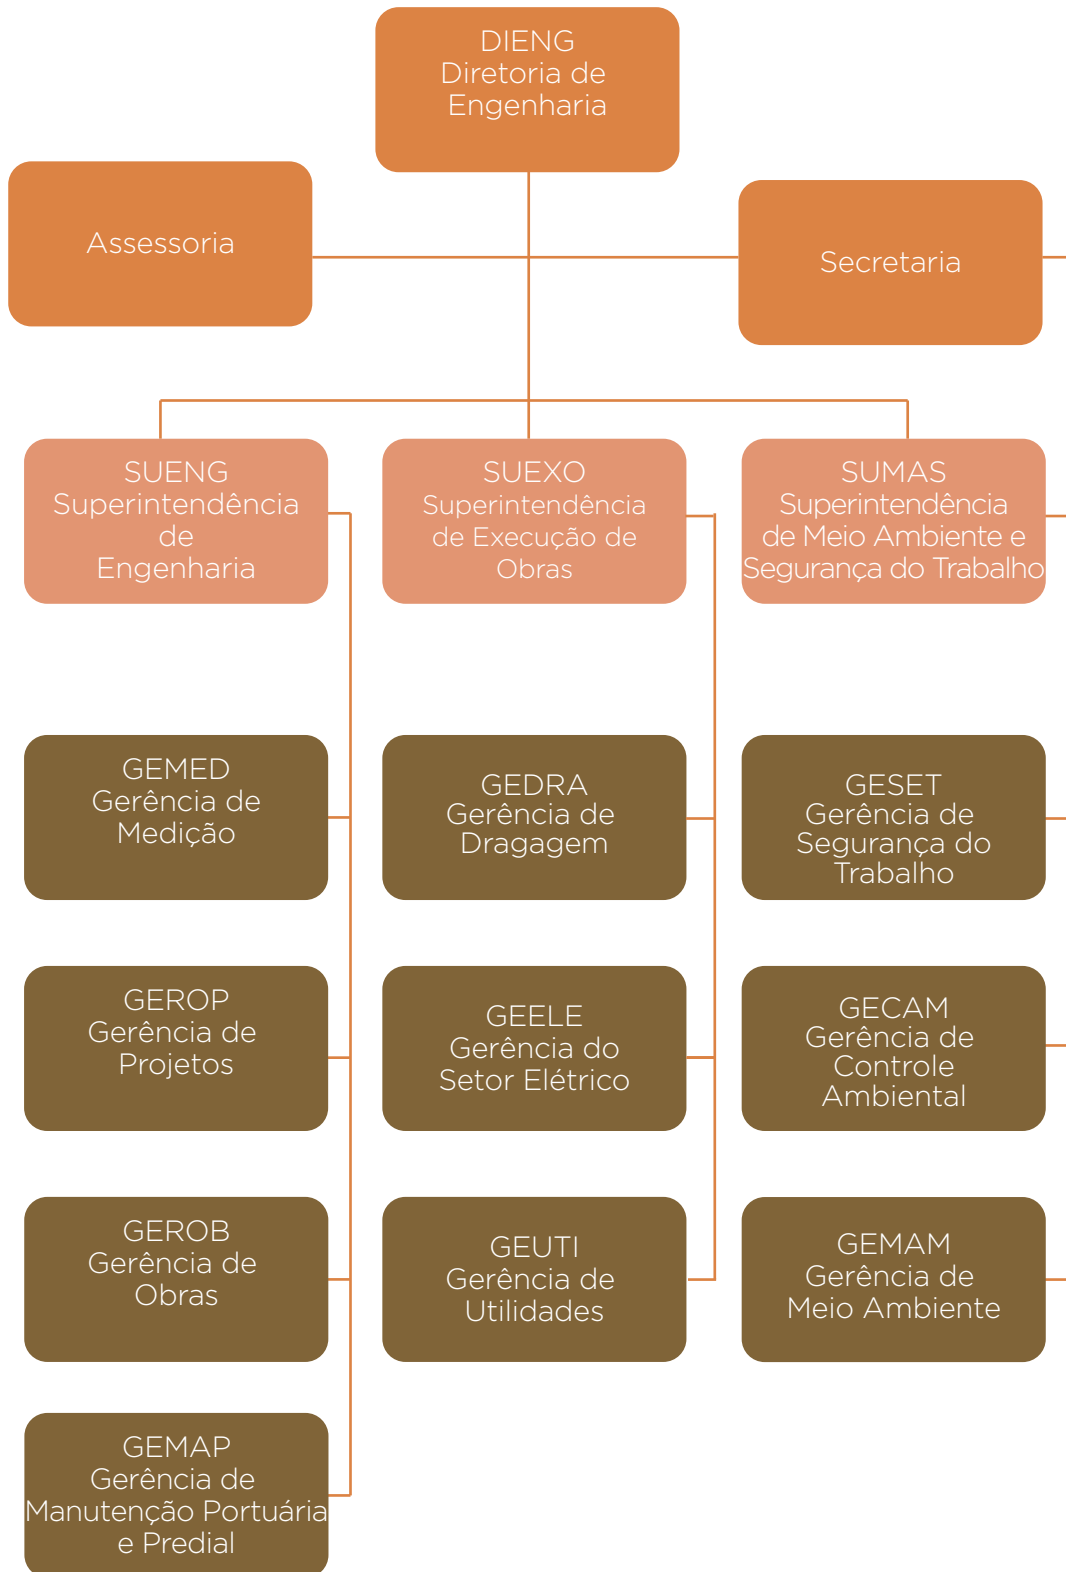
DIENG
Diretoria de Engenharia

Assessoria

Secretaria

SUENG
Superintendência de Engenharia

SUEXO
Superintendência de Execução de Obras

SUMAS
Superintendência de Meio Ambiente e Segurança do Trabalho

GEMED
Gerência de Medição

GEROP
Gerência de Projetos

GEROB
Gerência de Obras

GEMAP
Gerência de Manutenção Portuária e Predial

GEDRA
Gerência de Dragagem

GEELE
Gerência do Setor Elétrico

GEUTI
Gerência de Utilidades

GESET
Gerência de Segurança do Trabalho

GECAM
Gerência de Controle Ambiental

GEMAM
Gerência de Meio Ambiente